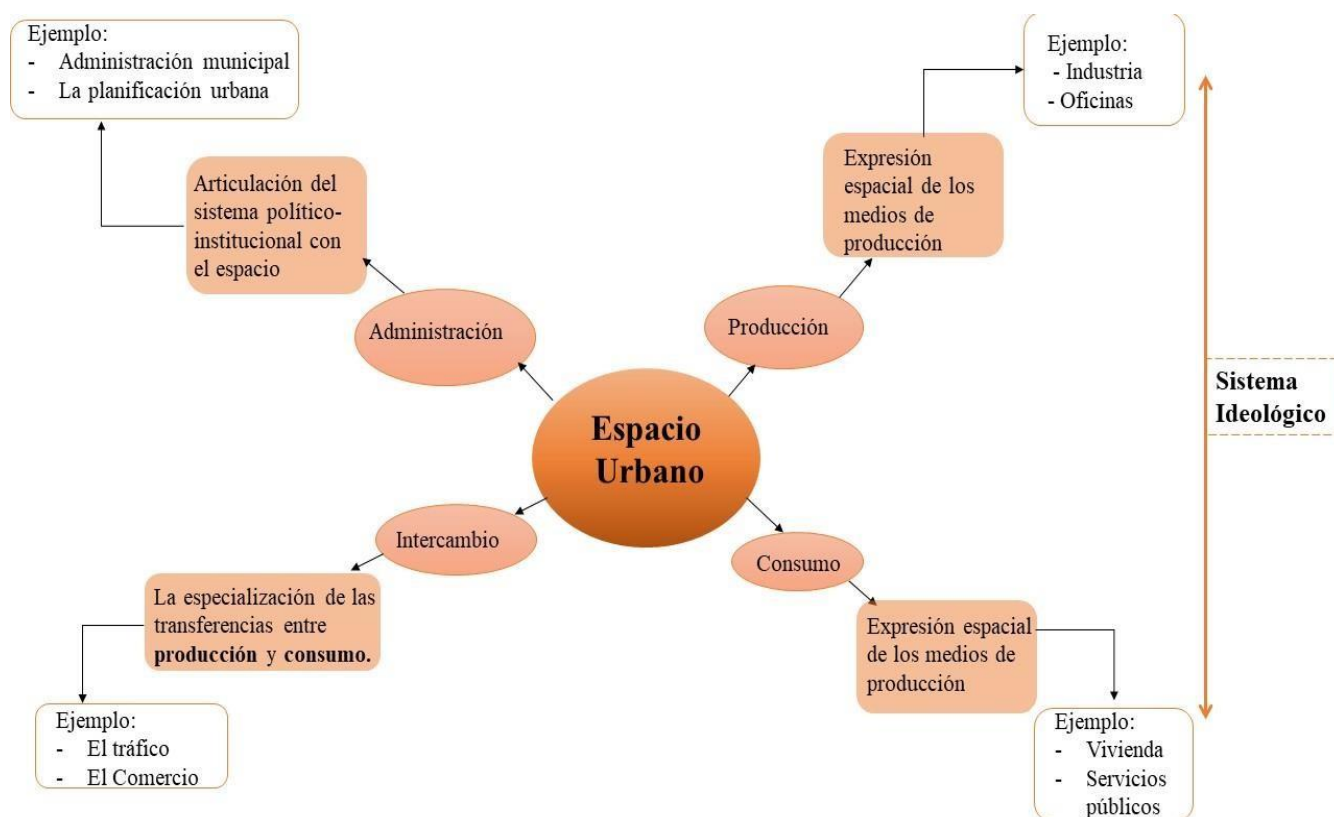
Ejemplo:
- Administración municipal
- La planificación urbana

Articulación del sistema político-institucional con el espacio

Administración

Ejemplo:
- Industria
- Oficinas

Expresión espacial de los medios de producción

Producción

Espacio Urbano

Sistema Ideológico

Intercambio

La especialización de las transferencias entre **producción** y **consumo.**

Ejemplo:
- El tráfico
- El Comercio

Consumo

Expresión espacial de los medios de producción

Ejemplo:
- Vivienda
- Servicios públicos